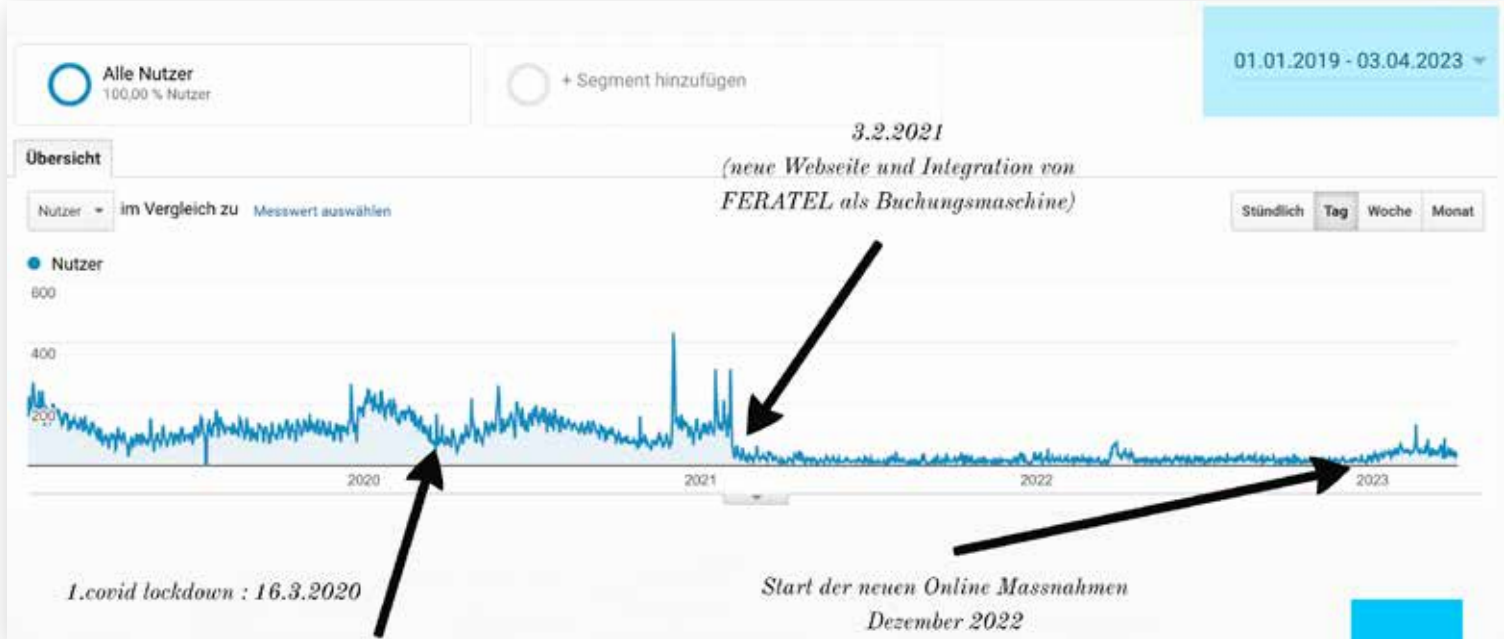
Alle Nutzer
100,00 % Nutzer

+ Segment hinzufügen

01.01.2019 - 03.04.2023

Übersicht

3.2.2021
(neue Webseite und Integration von FERATEL als Buchungsmaschine)

Nutzer im Vergleich zu Messwert auswählen

Stündlich Tag Woche Monat

Nutzer

600

400

200

2020

2021

2022

2023

1.covid lockdown : 16.3.2020

Start der neuen Online Massnahmen
Dezember 2022